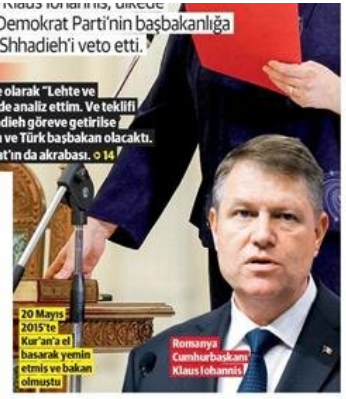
Klaus Iohannis, ülkede Demokrat Parti'nin başbakanlığa Shhadieh'i veto etti.

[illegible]e olarak "Lehte ve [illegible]de analiz ettim. Ve teklifi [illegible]dieh göreve getirilse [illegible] ve Türk başbakan olacaktı. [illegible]at'ın da akrabası. ○ 14

20 Mayıs 2015'te Kur'an'a el basarak yemin etmiş ve bakan olmuştu

Romanya Cumhurbaşkanı Klaus Iohannis